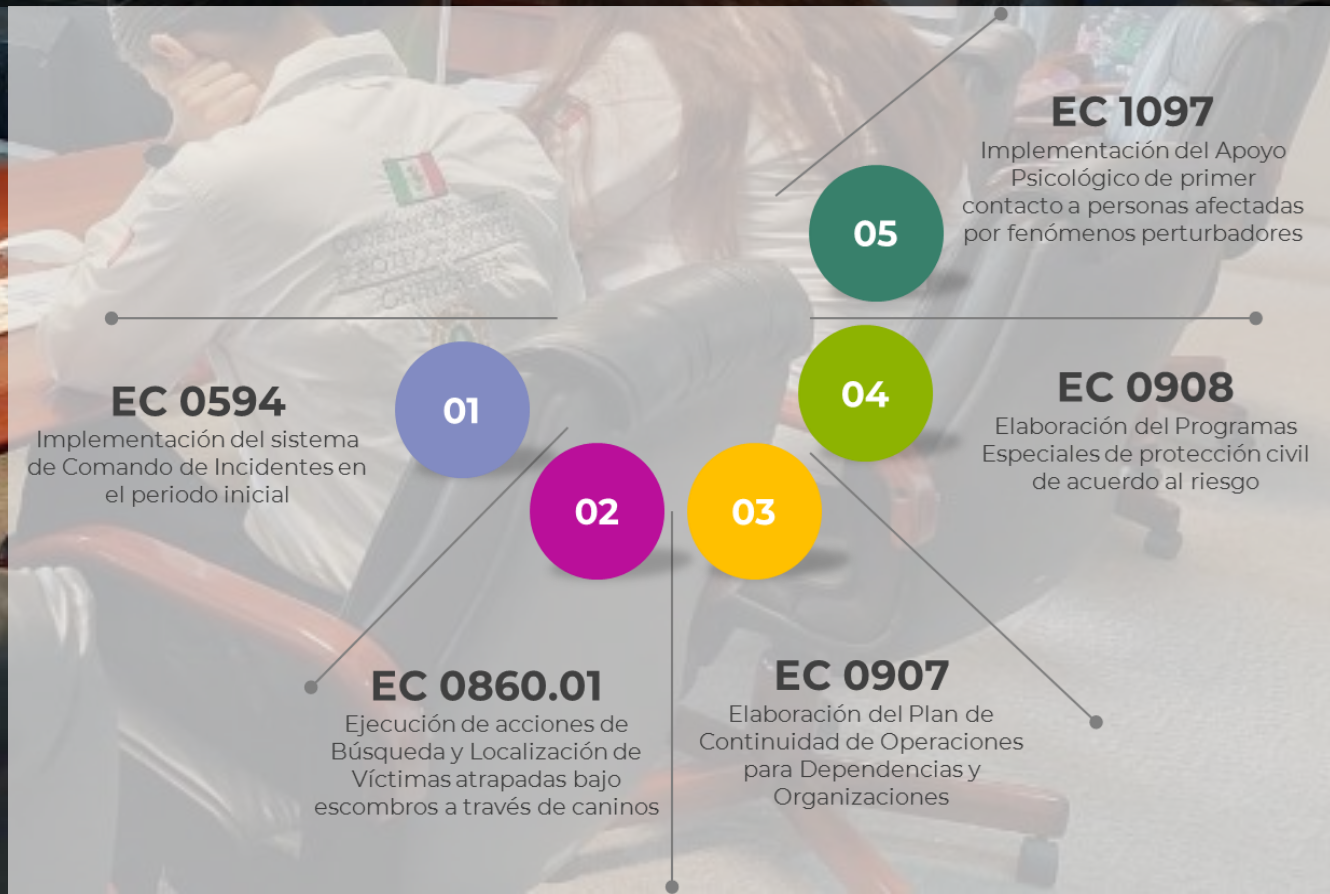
EC 1097
Implementación del Apoyo Psicológico de primer contacto a personas afectadas por fenómenos perturbadores

05

EC 0594
Implementación del sistema de Comando de Incidentes en el periodo inicial

01

04

EC 0908
Elaboración del Programas Especiales de protección civil de acuerdo al riesgo

02

03

EC 0860.01
Ejecución de acciones de Búsqueda y Localización de Víctimas atrapadas bajo escombros a través de caninos

EC 0907
Elaboración del Plan de Continuidad de Operaciones para Dependencias y Organizaciones